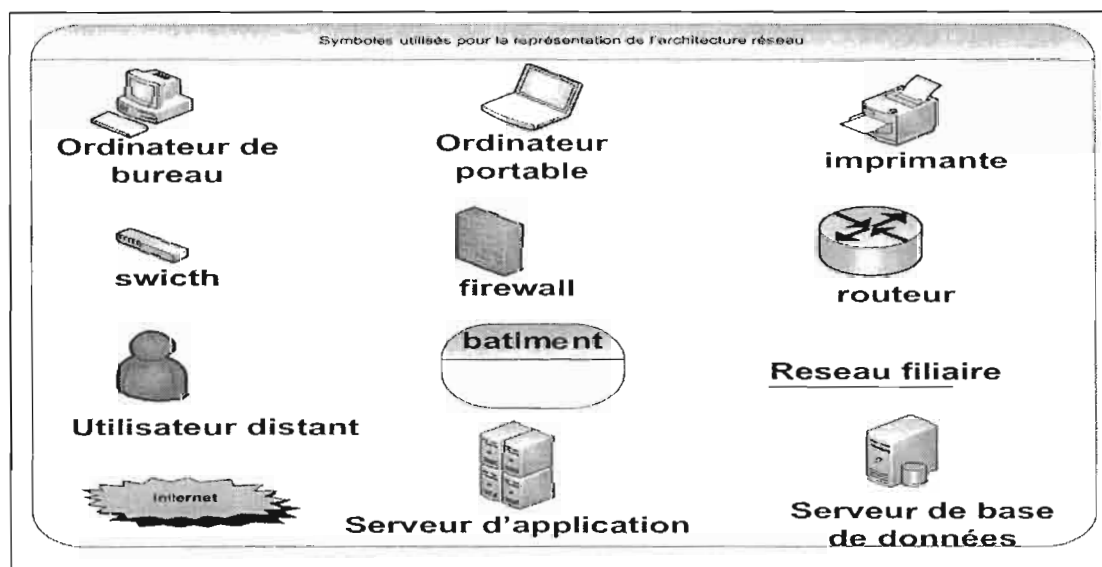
Symboles utilisés pour la représentation de l'architecture réseau

Ordinateur de bureau

Ordinateur portable

imprimante

swicth

firewall

routeur

batiment

Reseau filiaire

Utilisateur distant

Internet

Serveur d'application

Serveur de base de données